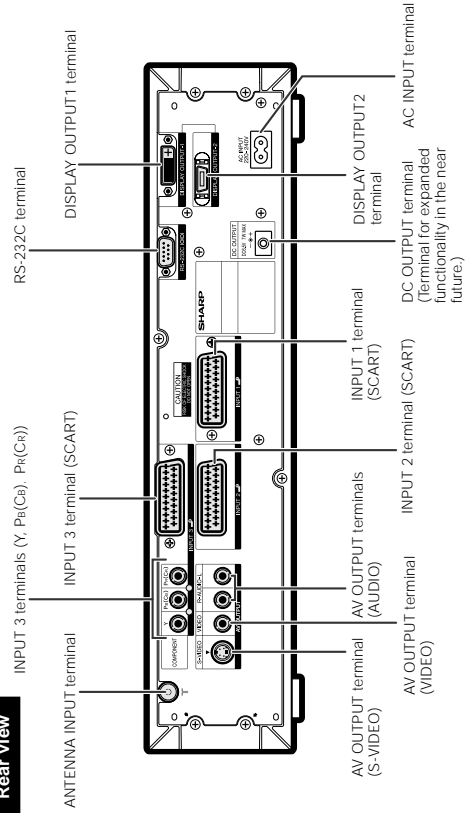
Rear View

ANTENNA INPUT terminal

INPUT 3 terminals (Y, $P_B(C_B)$, $P_R(C_R)$)

INPUT 3 terminal (SCART)

RS-232C terminal

DISPLAY OUTPUT1 terminal

AC INPUT terminal

DISPLAY OUTPUT2 terminal

DC OUTPUT terminal (Terminal for expanded functionality in the near future.)

INPUT 1 terminal (SCART)

INPUT 2 terminal (SCART)

AV OUTPUT terminals (AUDIO)

AV OUTPUT terminal (VIDEO)

AV OUTPUT terminal (S-VIDEO)

COMPONENT

Y

$P_B(C_B)$

$P_R(C_R)$

S-VIDEO

VIDEO

L-AUDIO-R

OUTPUT

INPUT 3

INPUT 2

INPUT 1

CAUTION

SHARP

DC OUTPUT

RS-232C

DISPLAY OUTPUT 1

DISPLAY OUTPUT 2

AC INPUT